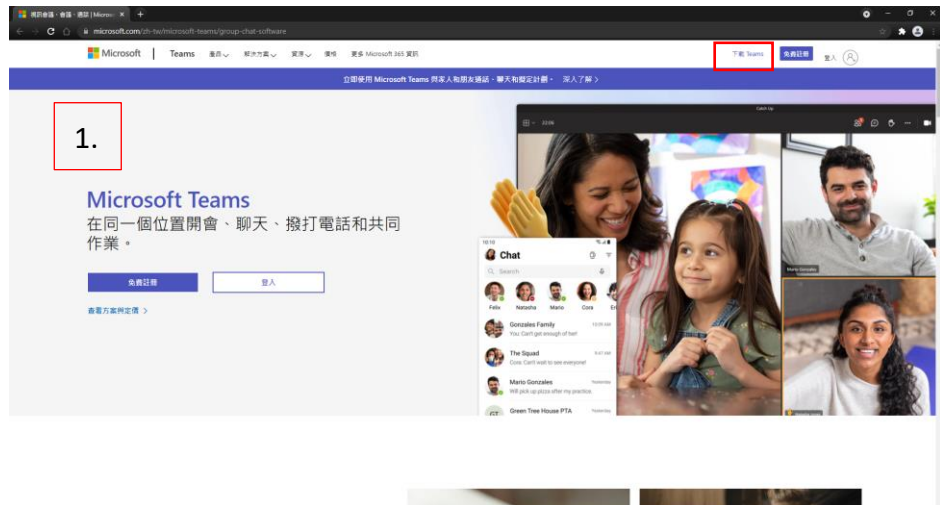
網路會議、會議、通話 | Microsoft ×

microsoft.com/zh-tw/microsoft-teams/group-chat-software

Microsoft | Teams 產品 解決方案 資源 價格 更多 Microsoft 365 資訊

下載 Teams 免費註冊 登入

立即使用 Microsoft Teams 與家人和朋友通話、聊天和擬定計劃。 深入了解 >

1.

Microsoft Teams

在同一個位置開會、聊天、撥打電話和共同作業。

免費註冊

登入

查看方案與定價 >

Catch Up

22:06

10:10

Chat

Search

Felix Natasha Mario Cora Er

Gonzales Family
You: Can't get enough of her!

The Squad
Cora: Can't wait to see everyone!

Mario Gonzales
Will pick up pizza after my practice.

Green Tree House PTA

Mario Gonzales